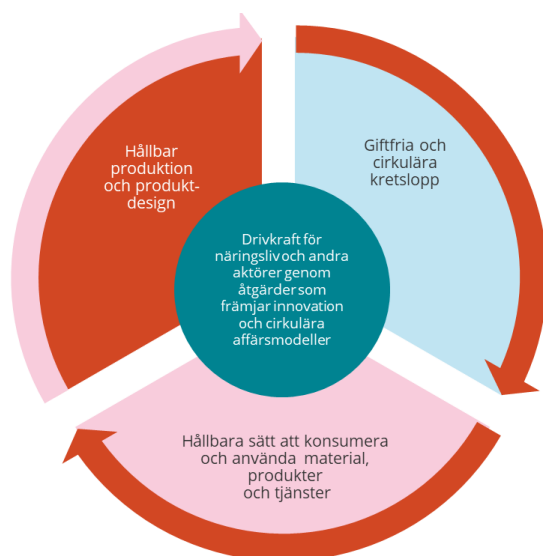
Hållbar produktion och produktdesign

Giftfria och cirkulära kretslopp

Drivkraft för näringslivoch andra aktörer genom åtgärder som främjar innovation och cirkulära affärsmodeller

Hållbara sätt att konsumera och använda material, produkter och tjänster